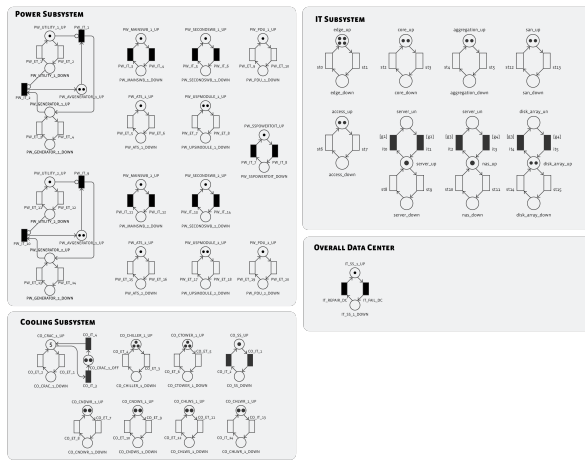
Power Subsystem

PW_UTILITY_1_UP
PW_IT_1
PW_ET_1
PW_ET_2
PW_UTILITY_1_DOWN
PW_IT_3
PW_AVGENERATOR_1_UP
PW_GENERATOR_1_UP
PW_ET_3
PW_ET_4
PW_GENERATOR_1_DOWN

PW_MAINSWB_1_UP
PW_ET_5
PW_ET_6
PW_MAINSWB_1_DOWN
PW_SECONDSWB_1_UP
PW_ET_7
PW_ET_8
PW_SECONDSWB_1_DOWN
PW_PDU_1_UP
PW_ET_9
PW_ET_10
PW_PDU_1_DOWN

PW_ATS_1_UP
PW_ET_11
PW_ET_12
PW_ATS_1_DOWN
PW_UPSMODULE_1_UP
PW_ET_13
PW_ET_14
PW_UPSMODULE_1_DOWN
PW_UPSINVERTER_1_UP
PW_IT_17
PW_IT_18
PW_UPSINVERTER_1_DOWN

PW_UTILITY_2_UP
PW_IT_6
PW_ET_15
PW_ET_16
PW_UTILITY_2_DOWN
PW_IT_10
PW_AVGENERATOR_2_UP
PW_GENERATOR_2_UP
PW_ET_17
PW_ET_18
PW_GENERATOR_2_DOWN

PW_MAINSWB_2_UP
PW_ET_19
PW_ET_20
PW_MAINSWB_2_DOWN
PW_SECONDSWB_2_UP
PW_ET_21
PW_ET_22
PW_SECONDSWB_2_DOWN

PW_ATS_2_UP
PW_ET_25
PW_ET_26
PW_ATS_2_DOWN
PW_UPSMODULE_2_UP
PW_ET_27
PW_ET_28
PW_UPSMODULE_2_DOWN
PW_PDU_2_UP
PW_ET_29
PW_ET_30
PW_PDU_2_DOWN

IT Subsystem

edge_up
et0
et1
edge_down
core_up
et2
et3
core_down
aggregation_up
et4
et5
aggregation_down
san_up
et12
et13
san_down

access_up
et6
et7
access_down
server_up
[g1]
[g2]
it0
it1
server_up
et8
et9
server_down
nas_up
[g3]
it2
it3
nas_up
et10
et11
nas_down
disk_array_up
[g4]
it4
it5
disk_array_up
et14
et15
disk_array_down

Overall Data Center

IT_SS_1_UP
IT_REPAIR_DC
IT_FAIL_DC
IT_SS_1_DOWN

Cooling Subsystem

CO_CRAC_1_UP
CO_IT_6
CO_ET_1
CO_ET_2
CO_CRAC_1_OFF
CO_IT_7
CO_CRAC_1_DOWN
CO_CHILLER_1_UP
CO_ET_3
CO_ET_4
CO_CHILLER_1_DOWN
CO_CTOWER_1_UP
CO_ET_5
CO_ET_6
CO_CTOWER_1_DOWN
CO_SS_UP
CO_IT_1
CO_IT_2
CO_SS_DOWN

CO_CHDWR_1_UP
CO_ET_7
CO_ET_8
CO_CHDWR_1_DOWN
CO_CHDWS_1_UP
CO_ET_9
CO_ET_10
CO_CHDWS_1_DOWN
CO_CHWS_1_UP
CO_ET_11
CO_ET_12
CO_CHWS_1_DOWN
CO_CHWR_1_UP
CO_ET_13
CO_ET_14
CO_CHWR_1_DOWN